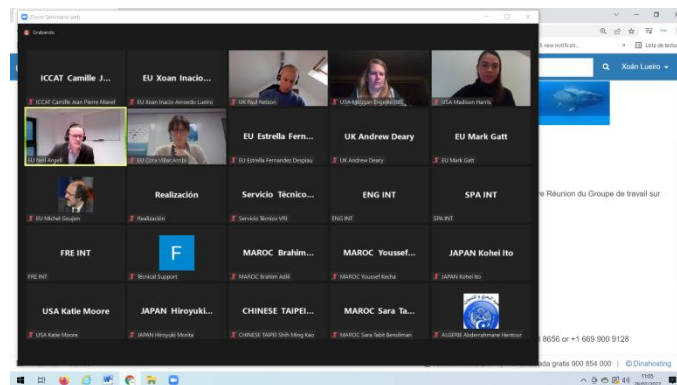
Zoom Seminario web

Grabando

ICCAT Camille J...
ICCAT Camille Jean Pierre Manel

EU Xoan Inacio...
EU Xoan Inacio Amaedo Lueiro

UK Paul Nelson

USA Meggan Engelke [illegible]

USA Madison Harris

EU Neil Angell

EU Cora Villar Arribi

EU Estrella Fern...
EU Estrella Fernandez Despiau

UK Andrew Deary
UK Andrew Deary

EU Mark Gatt
EU Mark Gatt

EU Michel Goujon

Realización
Realización

Servicio Técnico...
Servicio Técnico VRI

ENG INT
ENG INT

SPA INT
SPA INT

FRE INT
FRE INT

F
Técnical Support

MAROC Brahim...
MAROC Brahim Adili

MAROC Youssef...
MAROC Youssef Kecha

JAPAN Kohei Ito
JAPAN Kohei Ito

USA Katie Moore
USA Katie Moore

JAPAN Hiroyuki...
JAPAN Hiroyuki Morita

CHINESE TAIPEI...
CHINESE TAIPEI Shih Ming Kao

MAROC Sara Ta...
MAROC Sara Tabit Bendiman

ALGERIE Abderrahmane Hentour

new notificati...

Lista de lectura

Xoan Lueiro

e Réunion du Groupe de travail sur

8656 or +1 669 900 9128

ata gratis 900 854 000 | © Dinahosting

11:05
26/02/2021